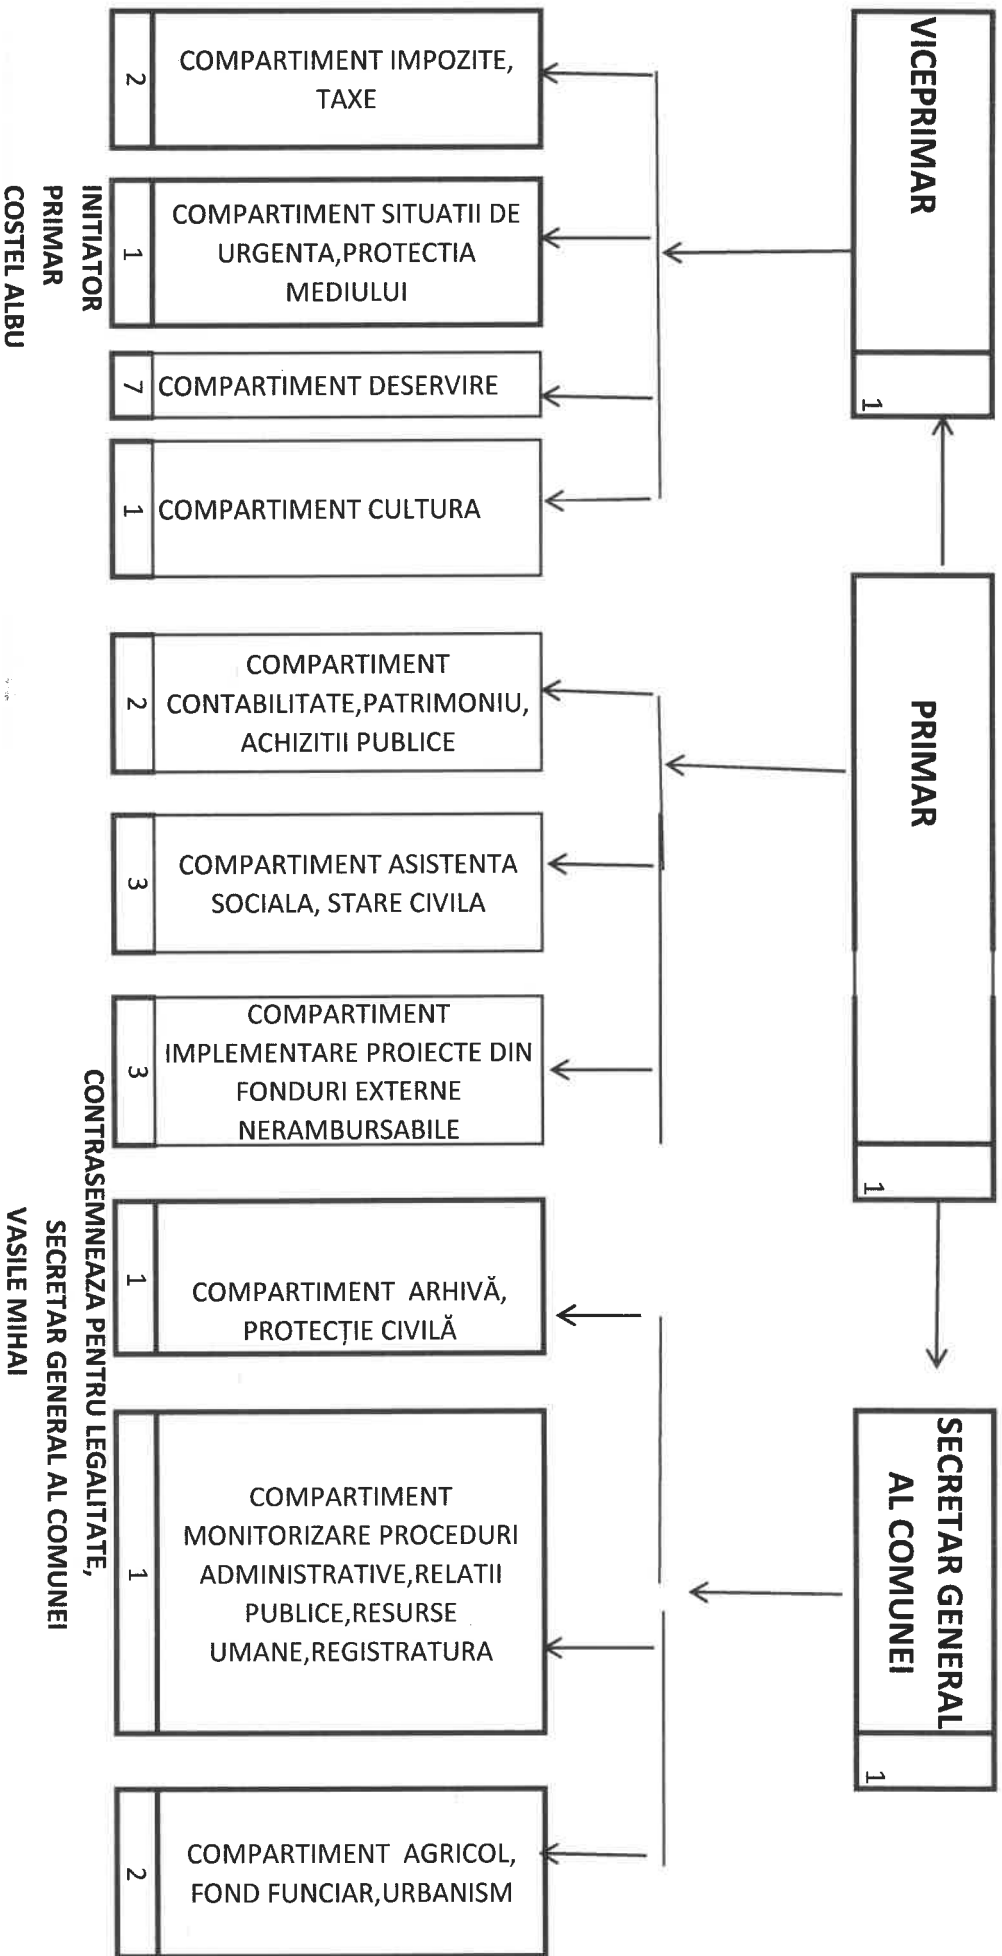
VICEPRIMAR
1

PRIMAR
1

SECRETAR GENERAL AL COMUNEI
1

2 COMPARTIMENT IMPOZITE, TAXE

1 COMPARTIMENT SITUATII DE URGENTA,PROTECTIA MEDIULUI

7 COMPARTIMENT DESERVIRE

1 COMPARTIMENT CULTURA

2 COMPARTIMENT CONTABILITATE,PATRIMONIU, ACHIZITII PUBLICE

3 COMPARTIMENT ASISTENTA SOCIALA, STARE CIVILA

3 COMPARTIMENT IMPLEMENTARE PROIECTE DIN FONDURI EXTERNE NERAMBURSABILE

1 COMPARTIMENT ARHIVĂ, PROTECȚIE CIVILĂ

1 COMPARTIMENT MONITORIZARE PROCEDURI ADMINISTRATIVE,RELATII PUBLICE,RESURSE UMANE,REGISTRATURA

2 COMPARTIMENT AGRICOL, FOND FUNCIAR,URBANISM

INITIATOR
PRIMAR
COSTEL ALBU

CONTRASEMNEAZA PENTRU LEGALITATE,
SECRETAR GENERAL AL COMUNEI
VASILE MIHAI